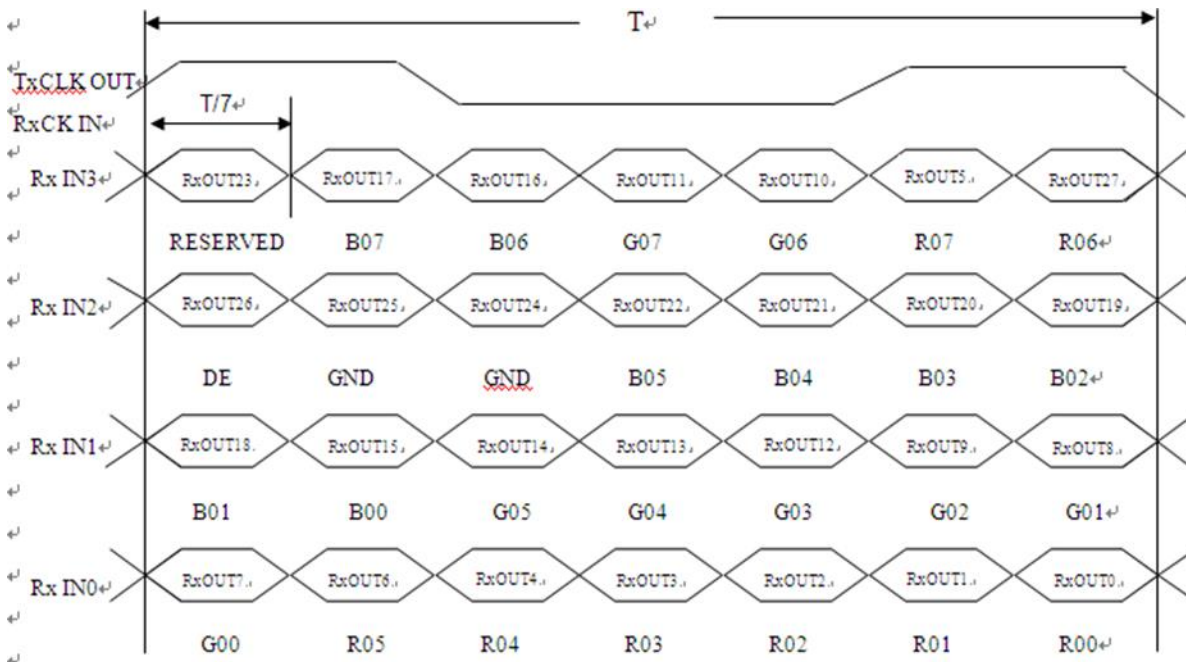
T

TxCLK OUT

T/7

RxCK IN

Rx IN3

RxOUT23 RxOUT17 RxOUT16 RxOUT11 RxOUT10 RxOUT5 RxOUT27

RESERVED B07 B06 G07 G06 R07 R06

Rx IN2

RxOUT26 RxOUT25 RxOUT24 RxOUT22 RxOUT21 RxOUT20 RxOUT19

DE GND GND B05 B04 B03 B02

Rx IN1

RxOUT18 RxOUT15 RxOUT14 RxOUT13 RxOUT12 RxOUT9 RxOUT8

B01 B00 G05 G04 G03 G02 G01

Rx IN0

RxOUT7 RxOUT6 RxOUT4 RxOUT3 RxOUT2 RxOUT1 RxOUT0

G00 R05 R04 R03 R02 R01 R00